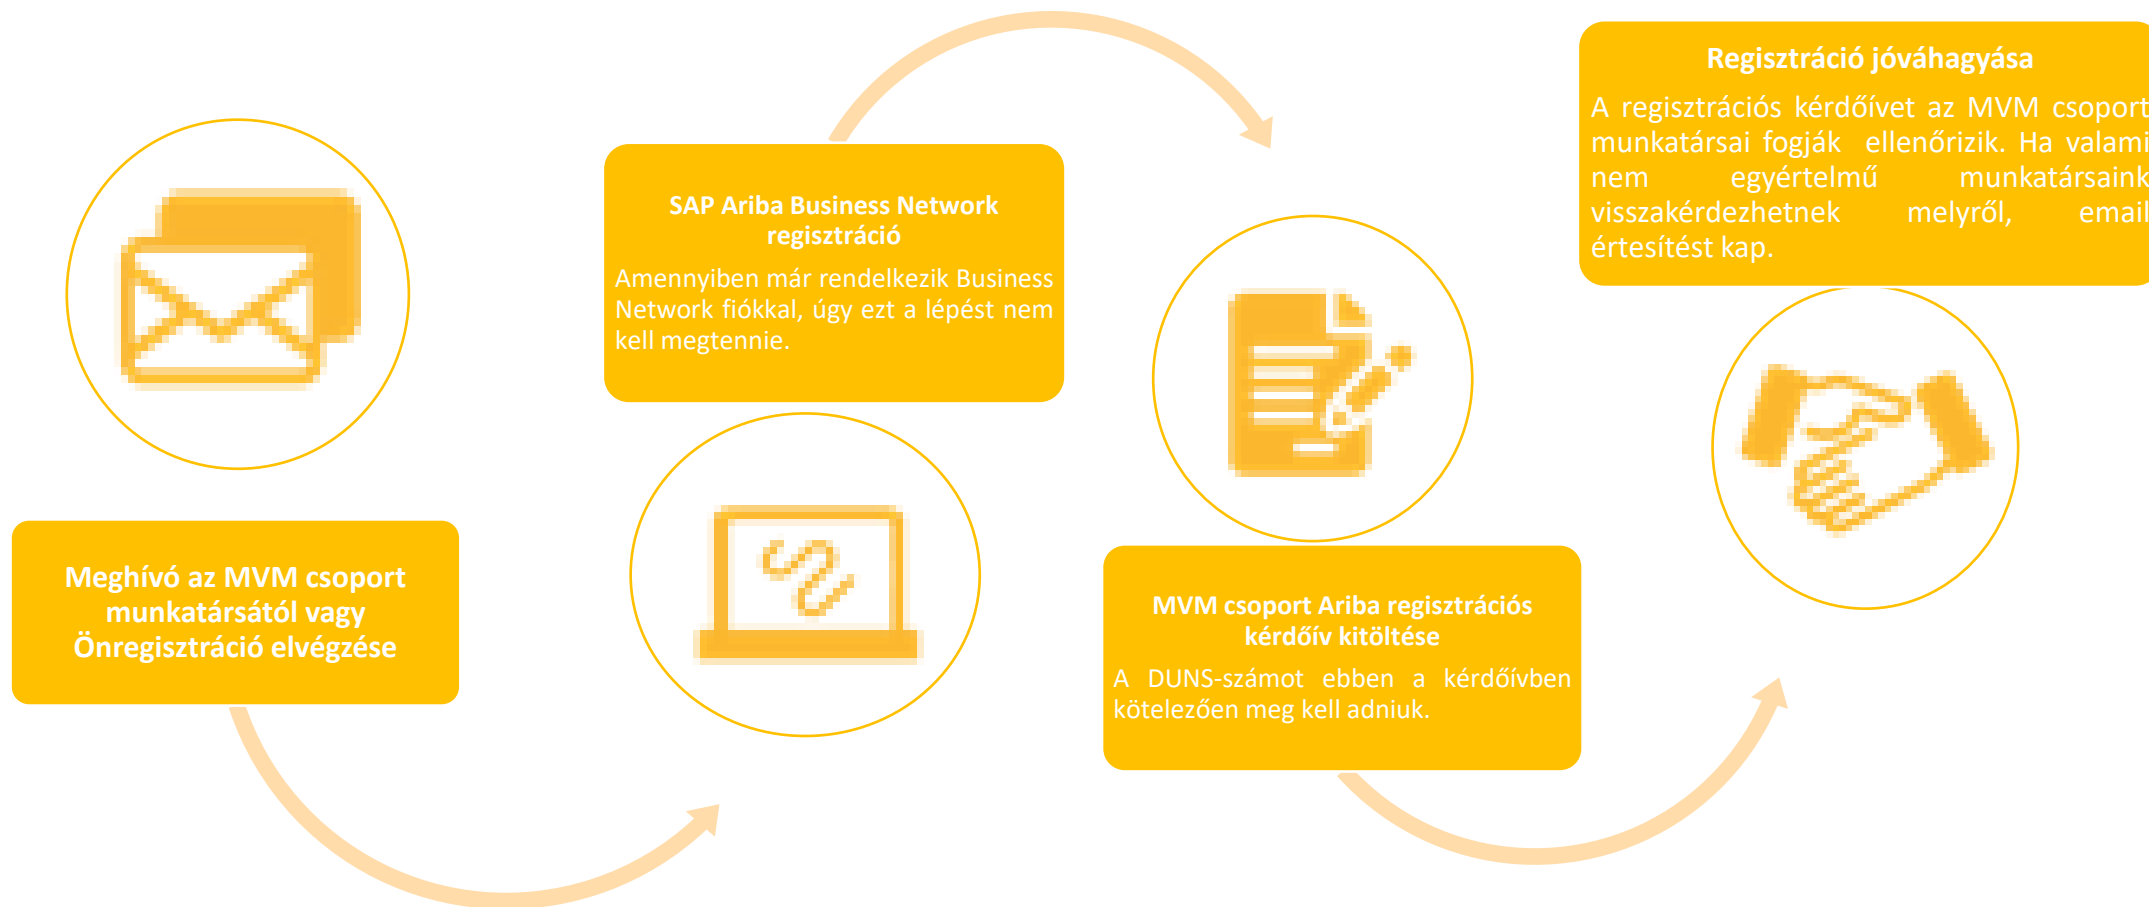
Meghívó az MVM csoport munkatársától vagy Önregisztráció elvégzése

SAP Ariba Business Network regisztráció

Amennyiben már rendelkezik Business Network fiókkal, úgy ezt a lépést nem kell megtennie.

MVM csoport Ariba regisztrációs kérdőív kitöltése

A DUNS-számot ebben a kérdőívben kötelezően meg kell adniuk.

Regisztráció jóváhagyása

A regisztrációs kérdőívet az MVM csoport munkatársai fogják ellenőrizik. Ha valami nem egyértelmű munkatársaink visszakérdezhetnek melyről, email értesítést kap.